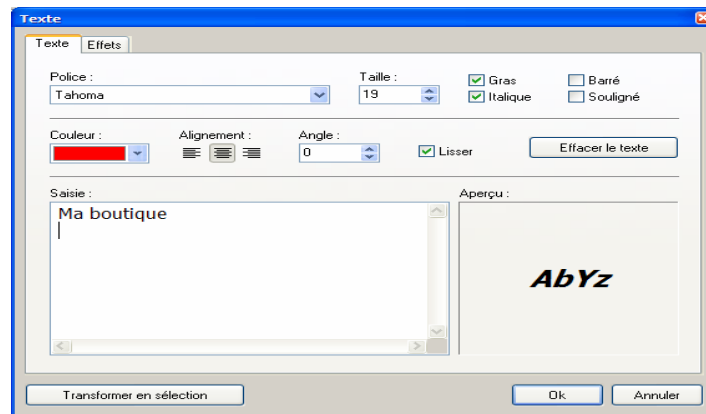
Texte

Texte | Effets

Police :
Tahoma

Taille :
19

Gras
Italique
Barré
Souligné

Couleur :

Alignement :

Angle :
0

Lisser

Effacer le texte

Saisie :
Ma boutique

Aperçu :
AbYz

Transformer en sélection

Ok

Annuler